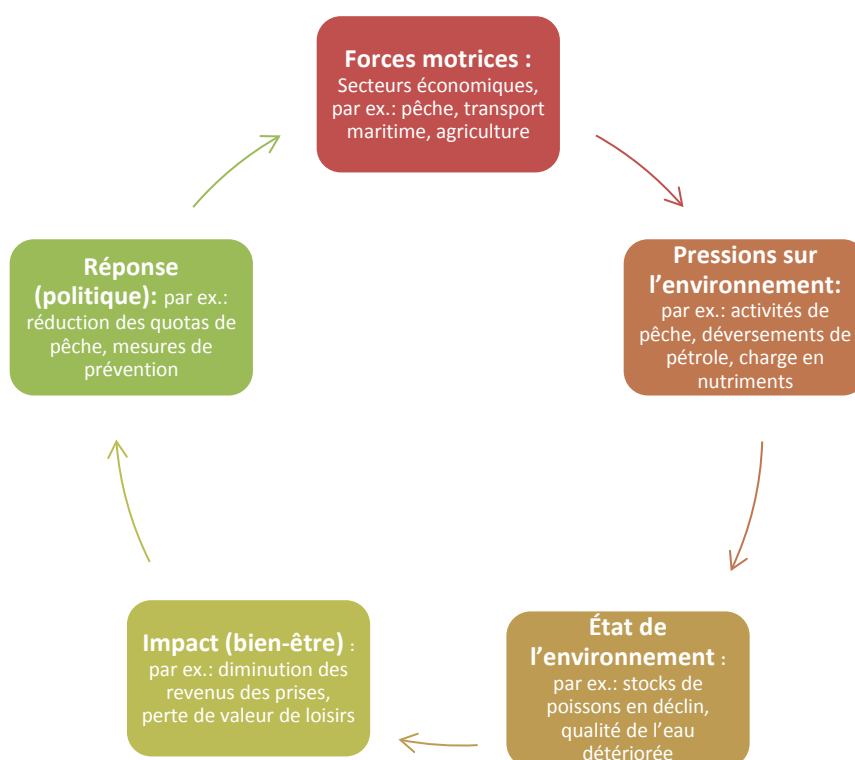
Forces motrices :
Secteurs économiques, par ex.: pêche, transport maritime, agriculture

Pressions sur l'environnement:
par ex.: activités de pêche, déversements de pétrole, charge en nutriments

État de l'environnement :
par ex.: stocks de poissons en déclin, qualité de l'eau détériorée

Impact (bien-être) :
par ex.: diminution des revenus des prises, perte de valeur de loisirs

Réponse (politique): par ex.: réduction des quotas de pêche, mesures de prévention